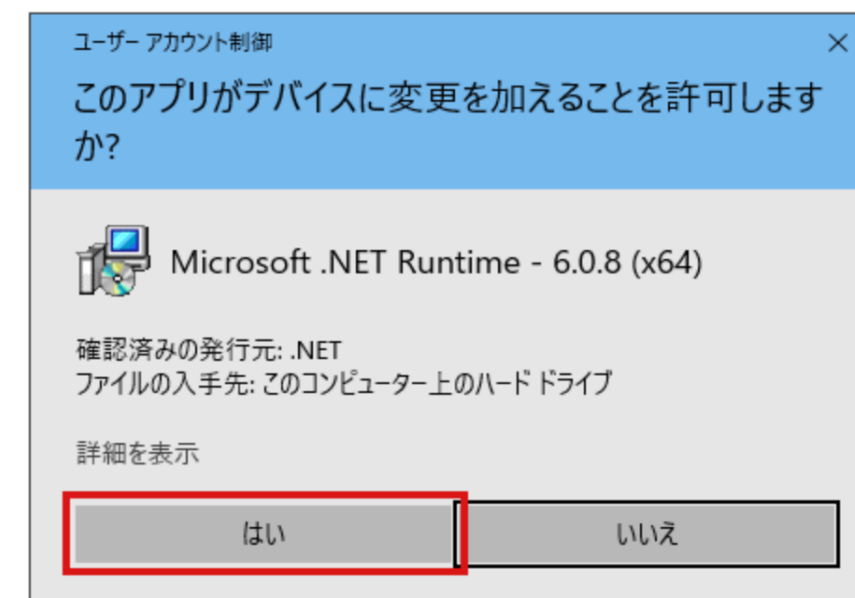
ユーザー アカウント制御

×

このアプリがデバイスに変更を加えることを許可しますか?

Microsoft .NET Runtime - 6.0.8 (x64)

確認済みの発行元: .NET
ファイルの入手先: このコンピューター上のハード ドライブ

詳細を表示

はい

いいえ